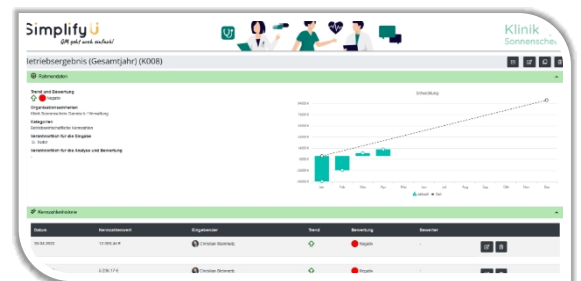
Simplify U
QM geht auch einfach!

Klinik
Sonnensche

Betriebsergebnis (Gesamtjahr) (K008)

Rahmendaten

Trend und Bewertung
Negativ

Organisationseinheiten
Klinik Sonnenschein Sanatorium / Verwaltung

Kategorien
Betriebswirtschaftliche Kennzahlen

Verantwortlich für die Eingabe
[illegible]

Verantwortlich für die Analyse und Bewertung

Entwicklung

Jan Feb Mär Apr Mai Jun Jul Aug Sep Okt Nov Dez

Istwert Soll

Kennzahlenhistorie

| Datum | Kennzahlenwert | Eingeber | Trend | Bewertung | Bewerter |
|---|---|---|---|---|---|
| 30.04.2022 | 12.500,48 € | Christian Steinertz | | Negativ | - |
| | 6.278,17 € | Christian Steinertz | | Negativ | - |